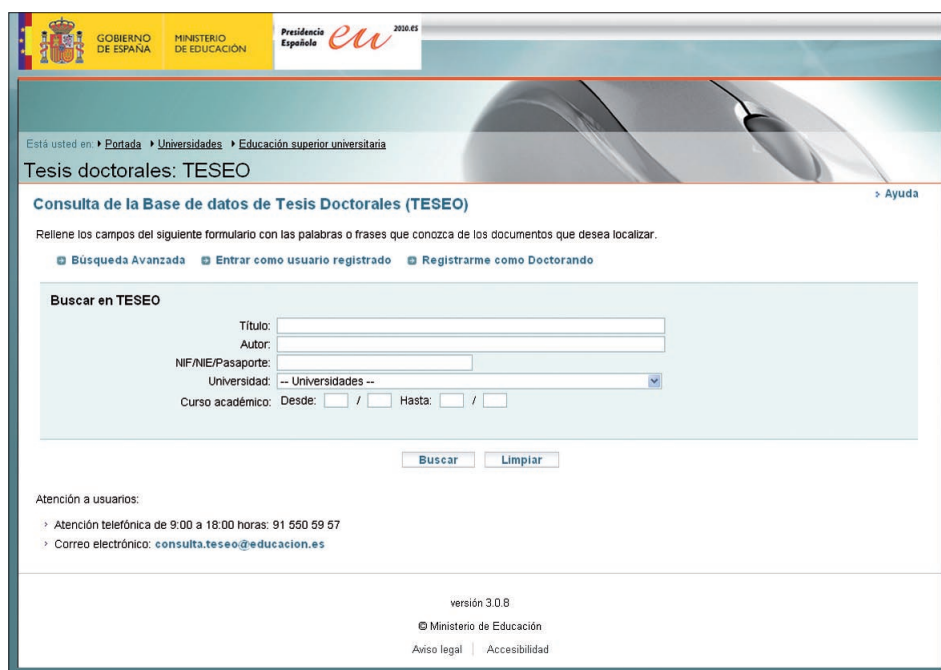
GOBIERNO DE ESPAÑA
MINISTERIO DE EDUCACIÓN
Presidencia Española eu 2010.ES

Está usted en: ▸ Portada ▸ Universidades ▸ Educación superior universitaria

Tesis doctorales: TESEO

› Ayuda

Consulta de la Base de datos de Tesis Doctorales (TESEO)

Rellene los campos del siguiente formulario con las palabras o frases que conozca de los documentos que desea localizar.

Búsqueda Avanzada
Entrar como usuario registrado
Registrarme como Doctorando

Buscar en TESEO

Título:
Autor:
NIF/NIE/Pasaporte:
Universidad: -- Universidades --
Curso académico: Desde: / Hasta: /

Buscar
Limpiar

Atención a usuarios:

› Atención telefónica de 9:00 a 18:00 horas: 91 550 59 57
› Correo electrónico: consulta.teseo@educacion.es

versión 3.0.8

© Ministerio de Educación

Aviso legal | Accesibilidad